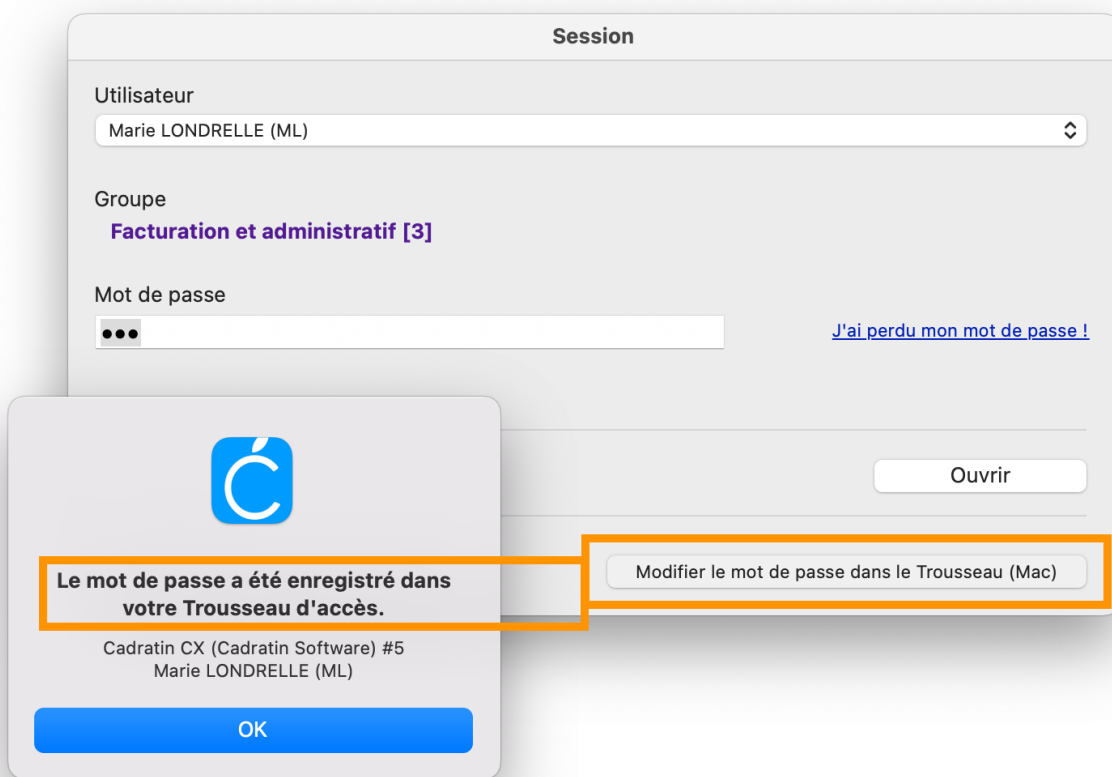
Session

Utilisateur

Marie LONDRELLE (ML)

Groupe

Facturation et administratif [3]

Mot de passe

•••

J'ai perdu mon mot de passe !

Ouvrir

Modifier le mot de passe dans le Trousseau (Mac)

Le mot de passe a été enregistré dans votre Trousseau d'accès.

Cadratin CX (Cadratin Software) #5
Marie LONDRELLE (ML)

OK